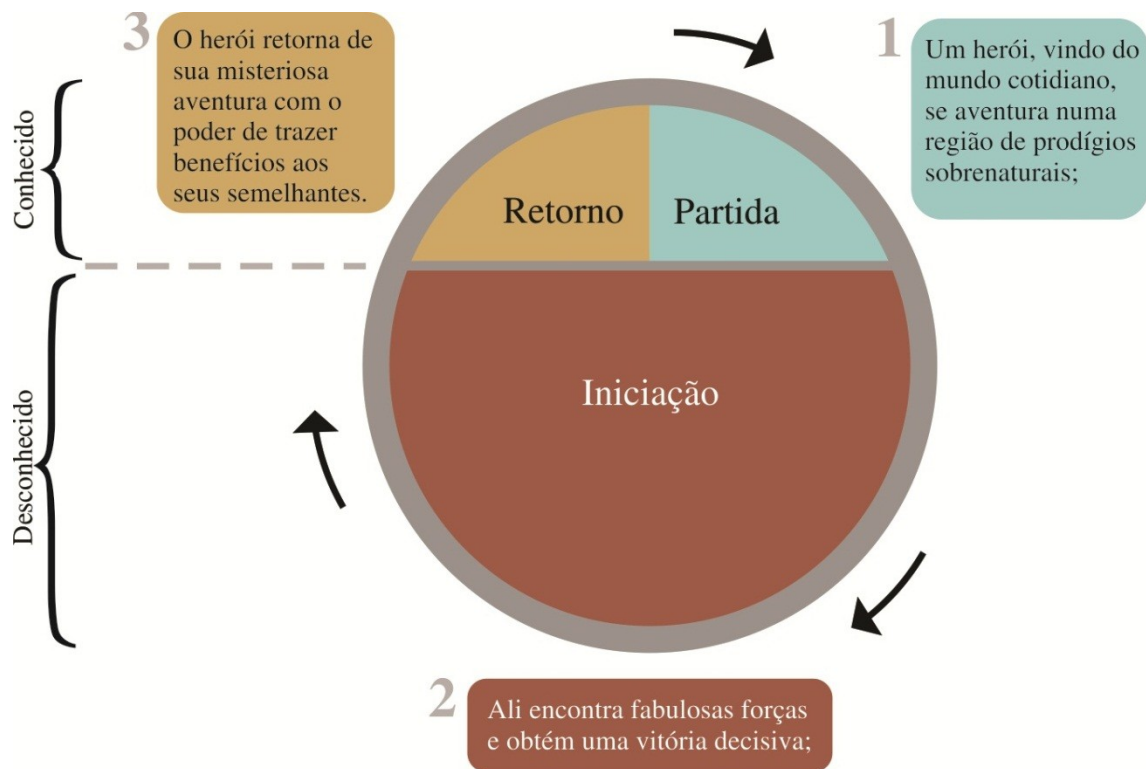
3 O herói retorna de sua misteriosa aventura com o poder de trazer benefícios aos seus semelhantes.

1 Um herói, vindo do mundo cotidiano, se aventura numa região de prodígios sobrenaturais;

Conhecido

Desconhecido

Retorno

Partida

Iniciação

2 Ali encontra fabulosas forças e obtém uma vitória decisiva;